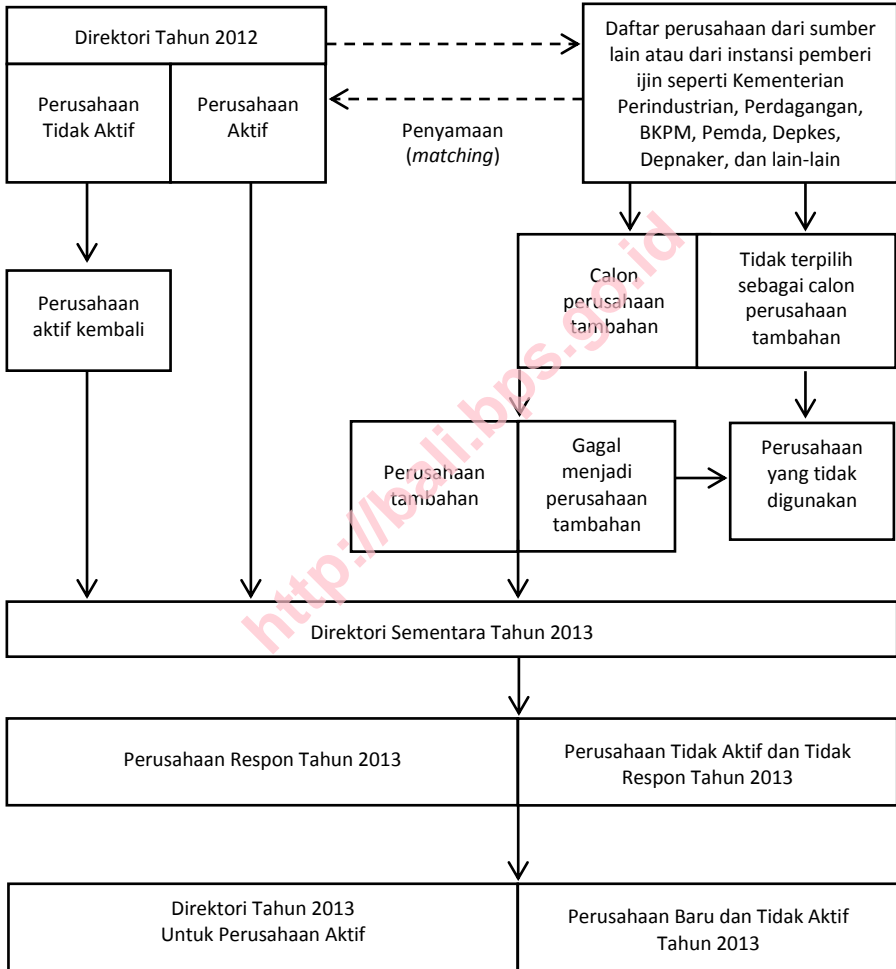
Direktori Tahun 2012

Perusahaan Tidak Aktif

Perusahaan Aktif

Daftar perusahaan dari sumber lain atau dari instansi pemberi ijin seperti Kementerian Perindustrian, Perdagangan, BKPM, Pemda, Depkes, Depnaker, dan lain-lain

Penyamaan (*matching*)

Perusahaan aktif kembali

Calon perusahaan tambahan

Tidak terpilih sebagai calon perusahaan tambahan

Perusahaan tambahan

Gagal menjadi perusahaan tambahan

Perusahaan yang tidak digunakan

http://bali.bps.go.id

Direktori Sementara Tahun 2013

Perusahaan Respon Tahun 2013

Perusahaan Tidak Aktif dan Tidak Respon Tahun 2013

Direktori Tahun 2013 Untuk Perusahaan Aktif

Perusahaan Baru dan Tidak Aktif Tahun 2013